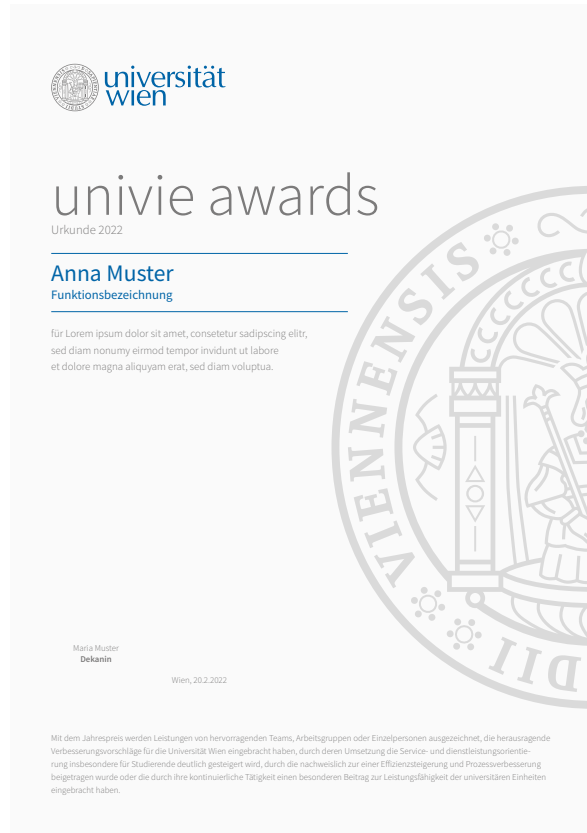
universität wien

univie awards
Urkunde 2022

Anna Muster
Funktionsbezeichnung

für Lorem ipsum dolor sit amet, consetetur sadipscing elitr, sed diam nonumy eirmod tempor invidunt ut labore et dolore magna aliquyam erat, sed diam voluptua.

VIENNENSIS

Maria Muster
Dekanin

Wien, 20.2.2022

Mit dem Jahrespreis werden Leistungen von hervorragenden Teams, Arbeitsgruppen oder Einzelpersonen ausgezeichnet, die herausragende Verbesserungsvorschläge für die Universität Wien eingebracht haben, durch deren Umsetzung die Service- und dienstleistungsorientierung insbesondere für Studierende deutlich gesteigert wird, durch die nachweislich zur einer Effizienzsteigerung und Prozessverbesserung beigetragen wurde oder die durch ihre kontinuierliche Tätigkeit einen besonderen Beitrag zur Leistungsfähigkeit der universitären Einheiten eingebracht haben.